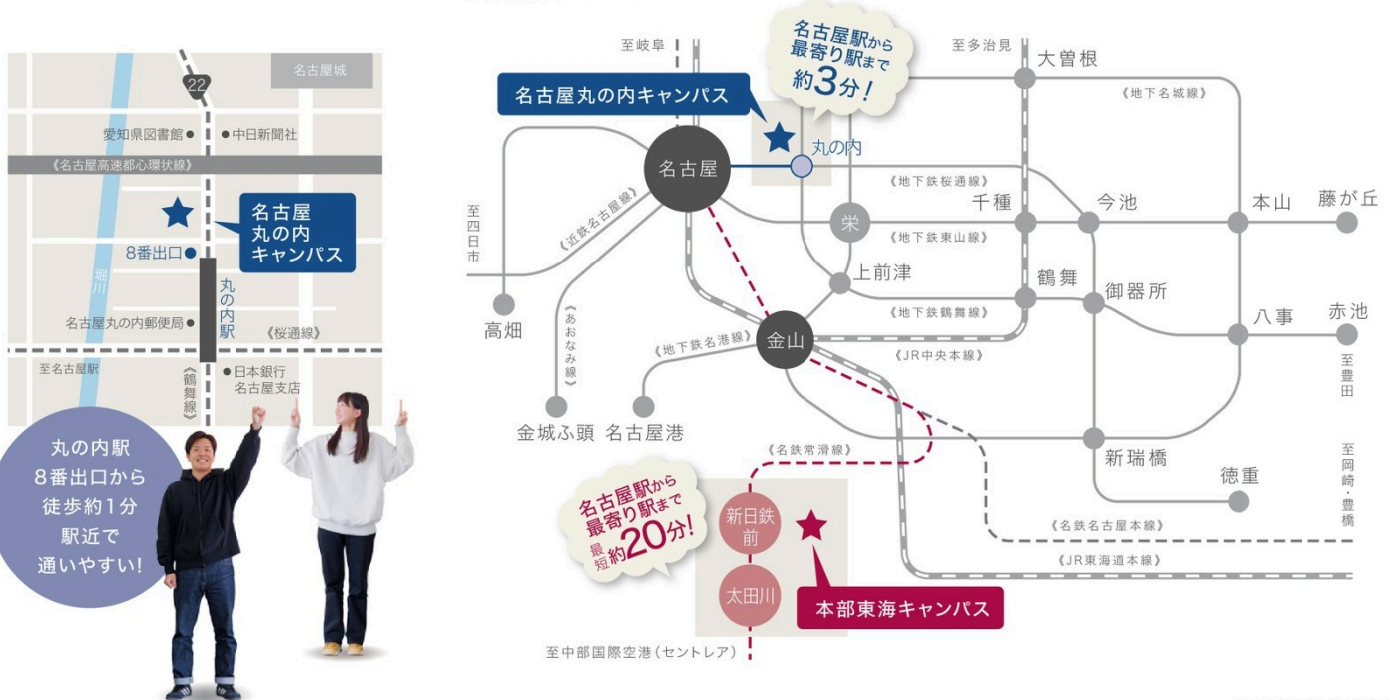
名古屋城

22

愛知県図書館

中日新聞社

《名古屋高速都心環状線》

名古屋
丸の内
キャンパス

8番出口

堀川

丸の内駅

名古屋丸の内郵便局

《桜通線》

至名古屋駅

《鶴舞線》

日本銀行
名古屋支店

丸の内駅
8番出口から
徒歩約1分
駅近で
通いやすい!

至岐阜

名古屋駅から
最寄り駅まで
約3分!

至多治見

大曽根

名古屋丸の内キャンパス

《地下名城線》

名古屋

丸の内

《地下鉄桜通線》

千種

今池

本山

藤が丘

至四日市

《近鉄名古屋線》

栄

《地下鉄東山線》

上前津

鶴舞

御器所

《地下鉄鶴舞線》

八事

赤池

高畑

《あおなみ線》

《地下鉄名港線》

金山

《JR中央本線》

至豊田

金城ふ頭

名古屋港

《名鉄常滑線》

新瑞橋

徳重

至岡崎・豊橋

名古屋駅から
最寄り駅まで
最短約20分!

新日鉄前

《名鉄名古屋本線》

《JR東海道本線》

太田川

本部東海キャンパス

至中部国際空港(セントレア)